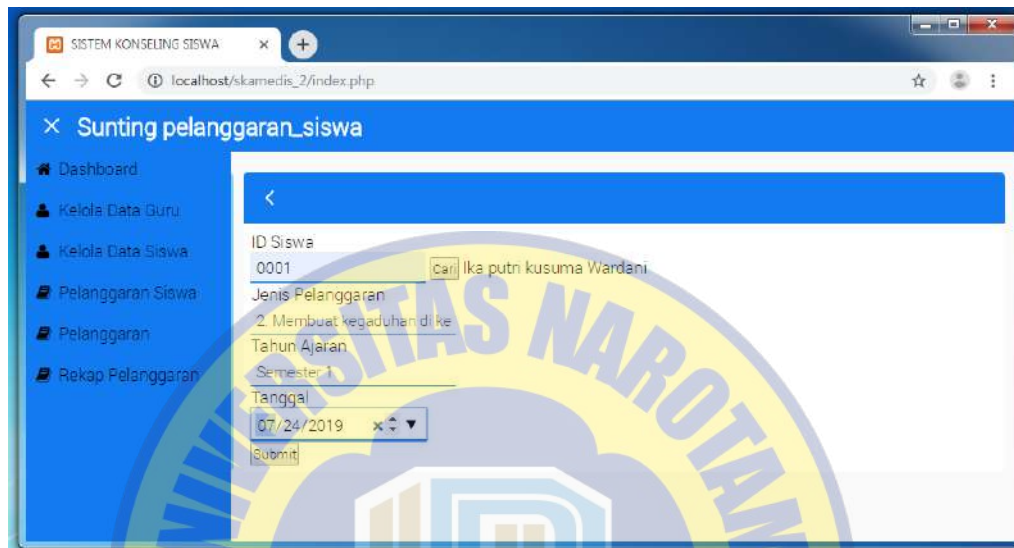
SISTEM KONSELING SISWA

localhost/skamedis_2/index.php

× Sunting pelanggaran_siswa

Dashboard

Kelola Data Guru

Kelola Data Siswa

Pelanggaran Siswa

Pelanggaran

Rekap Pelanggaran

<

ID Siswa

0001

Cari Ika putri kusuma Wardani

Jenis Pelanggaran

2. Membuat kegaduhan di ke

Tahun Ajaran

Semester 1

Tanggal

07/24/2019

Submit

UNIVERSITAS NAROTAMA